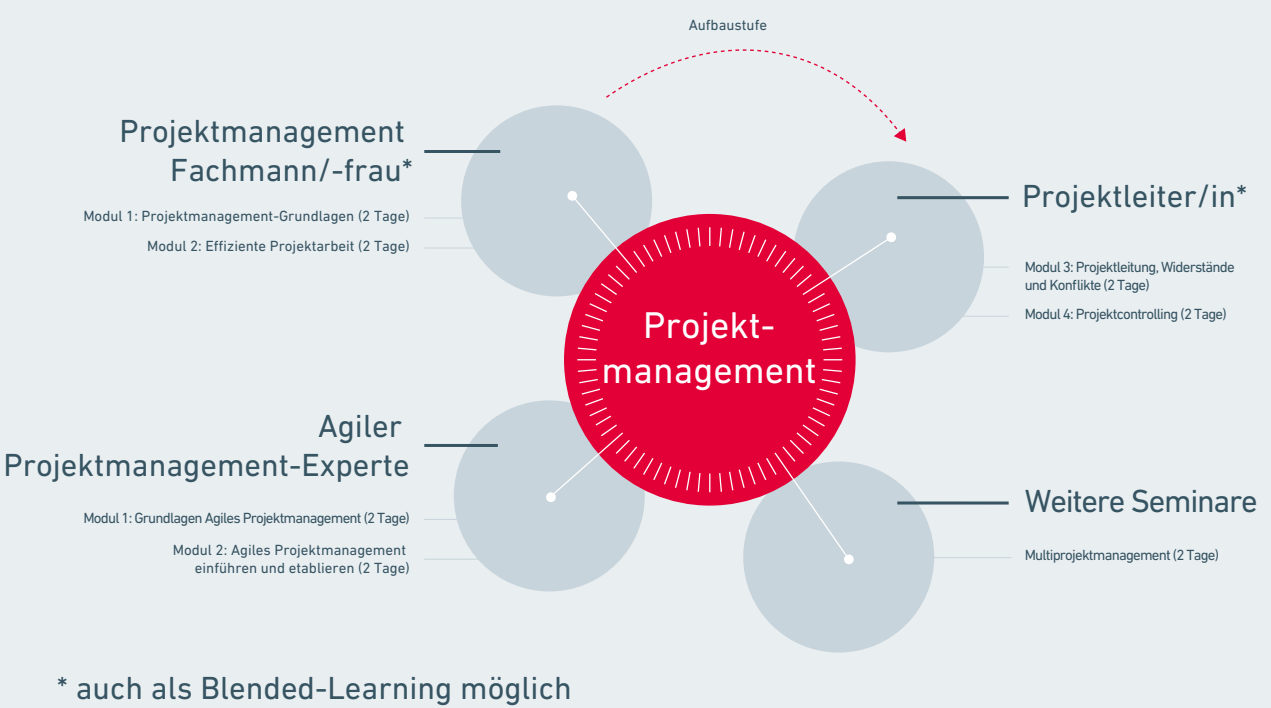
Aufbaustufe

Projektmanagement Fachmann/-frau*

Modul 1: Projektmanagement-Grundlagen (2 Tage)

Modul 2: Effiziente Projektarbeit (2 Tage)

Projektleiter/in*

Modul 3: Projektleitung, Widerstände und Konflikte (2 Tage)

Modul 4: Projektcontrolling (2 Tage)

Projektmanagement

Agiler Projektmanagement-Experte

Modul 1: Grundlagen Agiles Projektmanagement (2 Tage)

Modul 2: Agiles Projektmanagement einführen und etablieren (2 Tage)

Weitere Seminare

Multiprojektmanagement (2 Tage)

* auch als Blended-Learning möglich